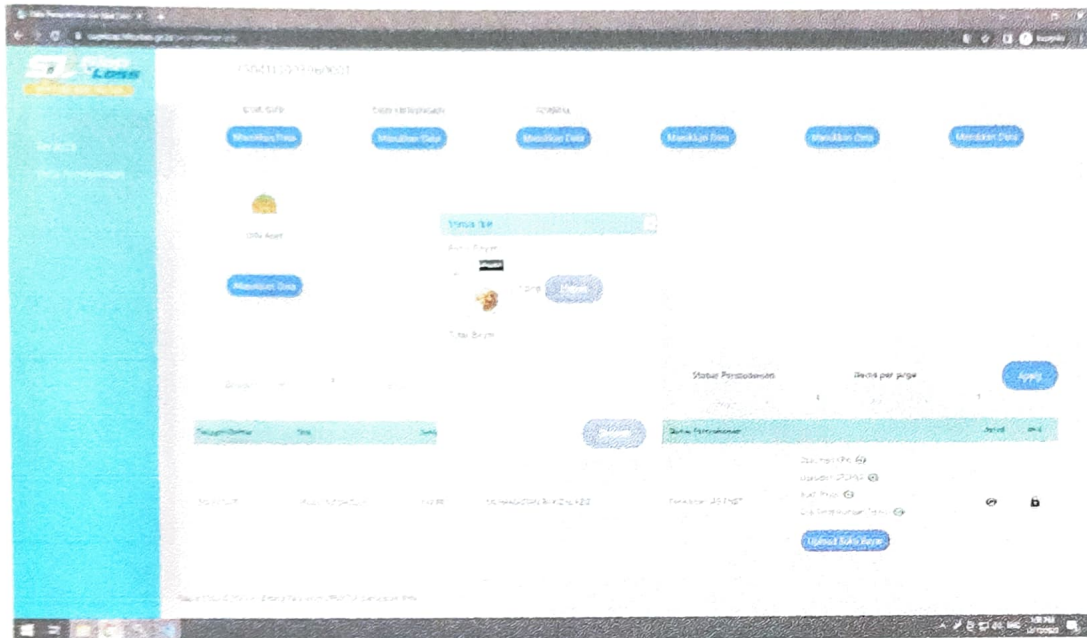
Masukkan Data

Masukkan Data

Masukkan Data

Masukkan Data

Masukkan Data

Masukkan Data

Masukkan Data

Status Pembayaran

Status Persetujuan

Records per page

Apply

Status Persetujuan

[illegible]

Upload Bukti Bayar